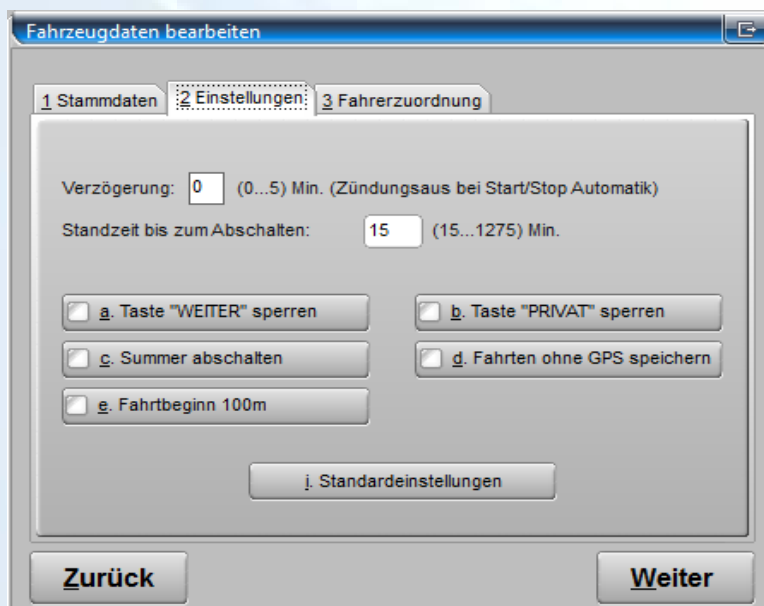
Fahrzeugdaten bearbeiten

1 Stammdaten | 2 Einstellungen | 3 Fahrerzuordnung

Verzögerung: 0 (0...5) Min. (Zündungsaus bei Start/Stop Automatik)

Standzeit bis zum Abschalten: 15 (15...1275) Min.

a. Taste "WEITER" sperren

b. Taste "PRIVAT" sperren

c. Summer abschalten

d. Fahrten ohne GPS speichern

e. Fahrtbeginn 100m

i. Standardeinstellungen

Zurück

Weiter